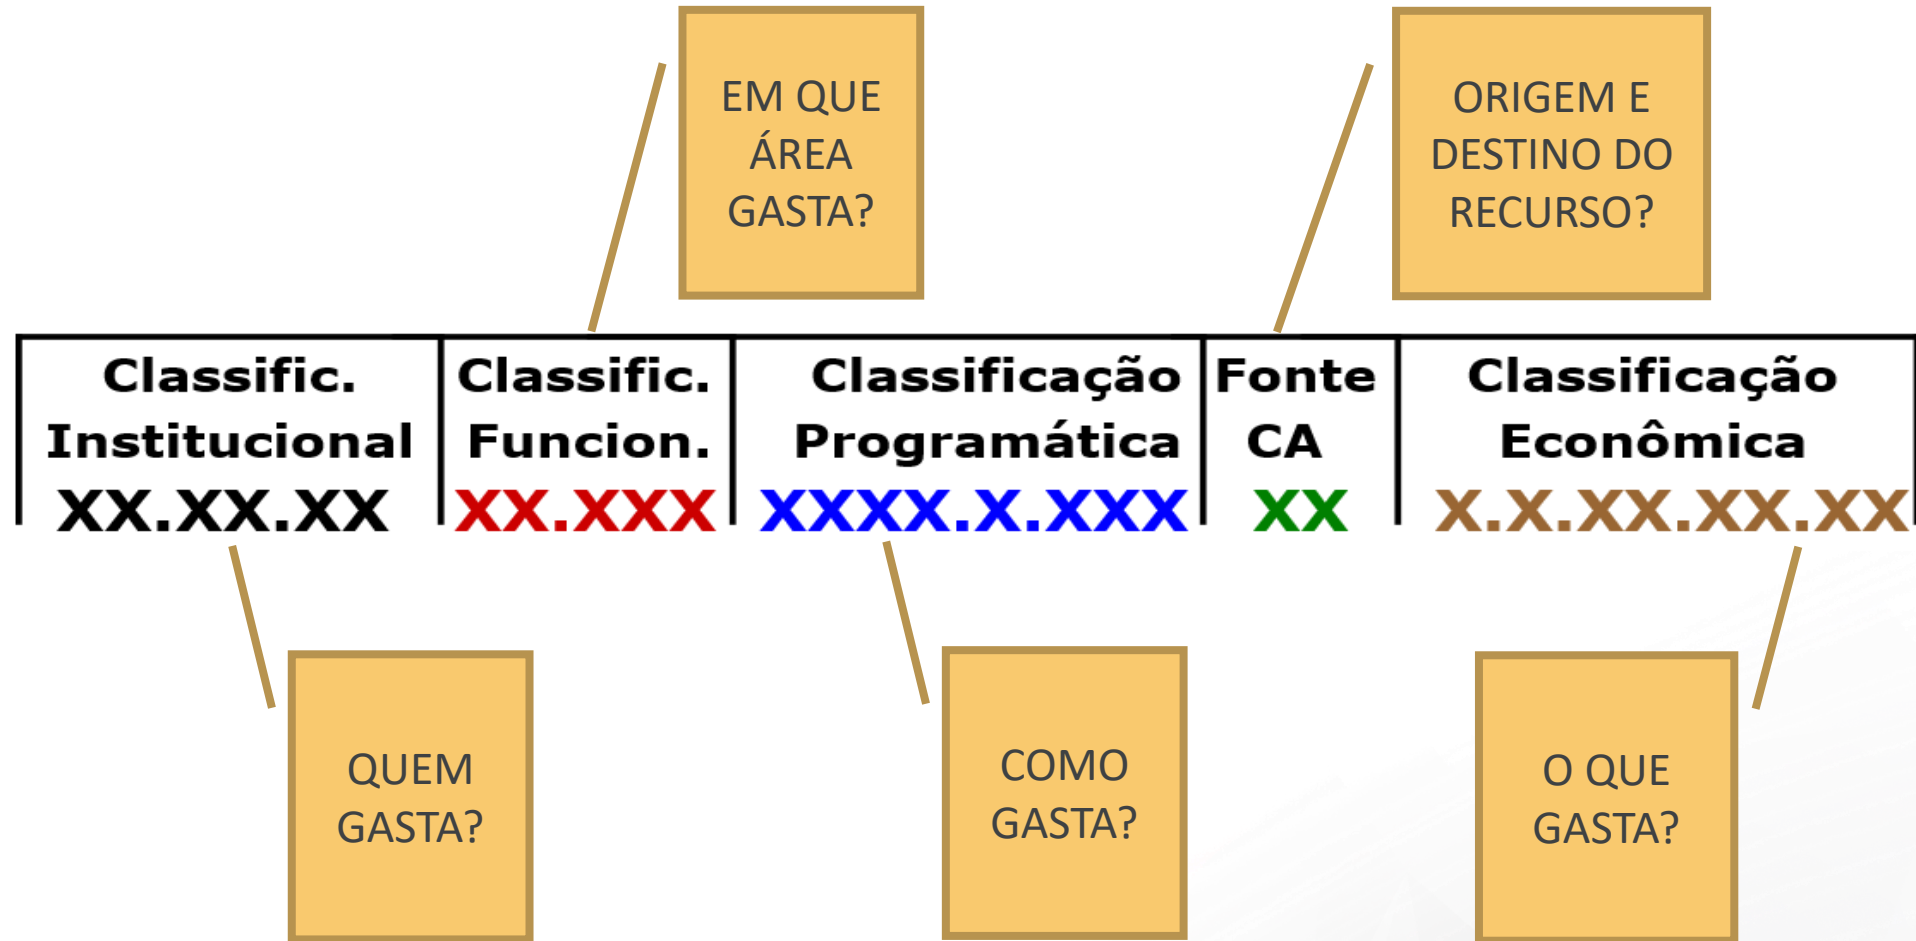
EM QUE ÁREA GASTA?

ORIGEM E DESTINO DO RECURSO?

| Classific. Institucional | Classific. Funcion. | Classificação Programática | Fonte CA | Classificação Econômica |
|---|---|---|---|---|
| XX.XX.XX | XX.XXX | XXXX.X.XXX | XX | X.X.XX.XX.XX |

QUEM GASTA?

COMO GASTA?

O QUE GASTA?